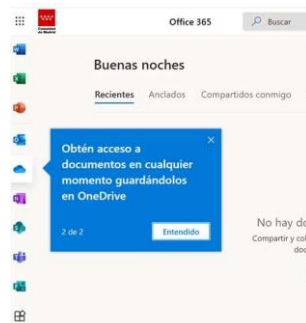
Comunidad de Madrid

Office 365

Buscar

Buenas noches

Recientes Anclados Compartidos conmigo

Obtén acceso a documentos en cualquier momento guardándolos en OneDrive

×

2 de 2

Entendido

No hay do

Compartir y co

doc